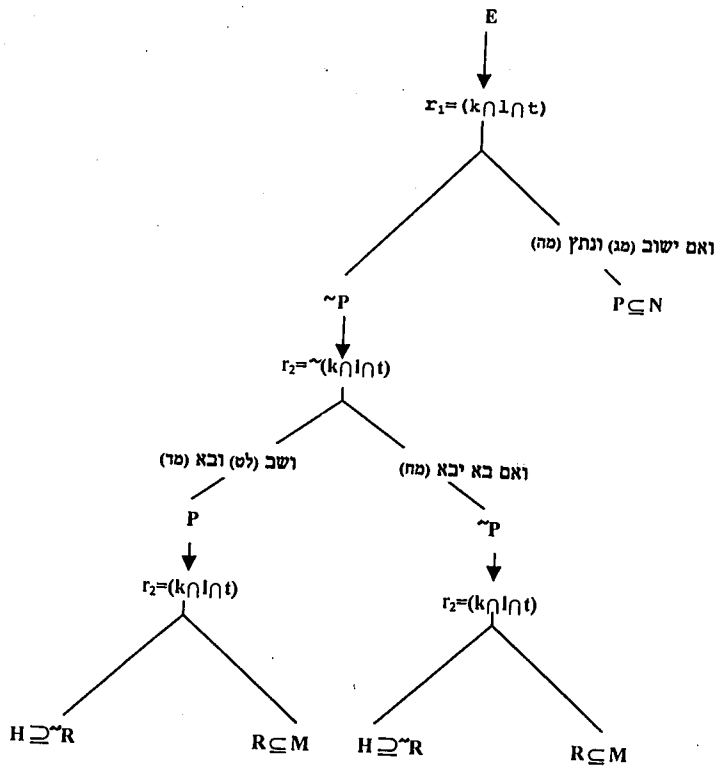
E

$r_1=(k\cap l\cap t)$

ואם ישוב (מג) ונתץ (מה)

$P\subseteq N$

$\sim P$

$r_2=\sim(k\cap l\cap t)$

ושב (לט) ובא (מד)

ואם בא יבא (מח)

P

$\sim P$

$r_2=(k\cap l\cap t)$

$r_2=(k\cap l\cap t)$

$H\supseteq\sim R$

$R\subseteq M$

$H\supseteq\sim R$

$R\subseteq M$